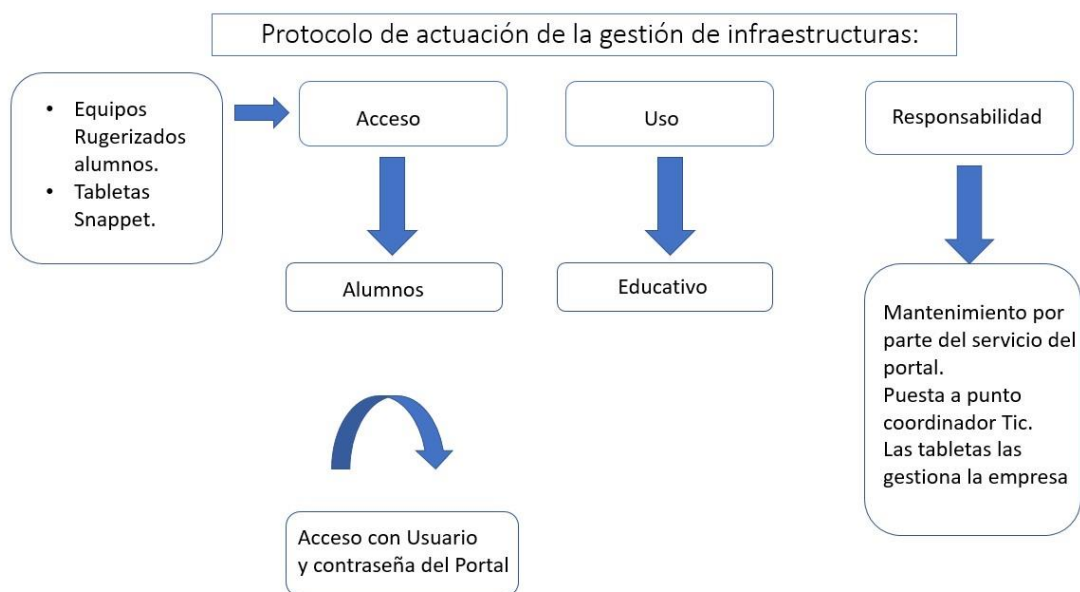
Protocolo de actuación de la gestión de infraestructuras:

- Equipos Rugerizados alumnos.
- Tabletas Snappet.

Acceso

Alumnos

Uso

Educativo

Responsabilidad

Mantenimiento por parte del servicio del portal.
Puesta a punto coordinador Tic.
Las tabletas las gestiona la empresa

Acceso con Usuario y contraseña del Portal